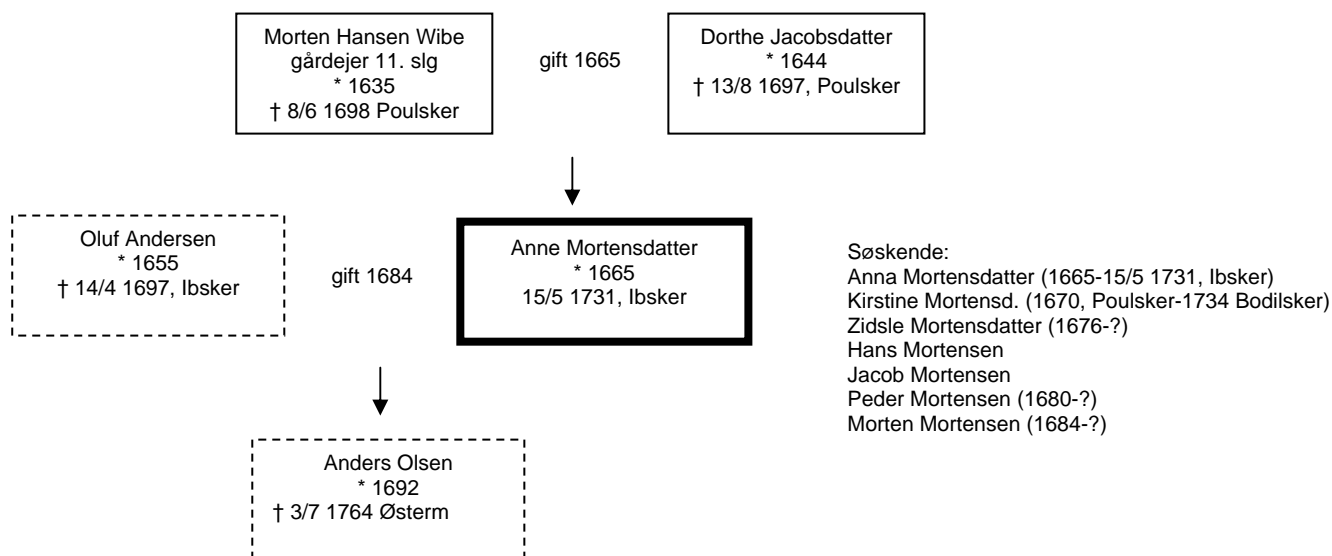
Morten Hansen Wibe
gårdejer 11. slg
* 1635
† 8/6 1698 Poulsker

gift 1665

Dorthe Jacobsdatter
* 1644
† 13/8 1697, Poulsker

Oluf Andersen
* 1655
† 14/4 1697, Ibsker

gift 1684

Anne Mortensdatter
* 1665
15/5 1731, Ibsker

Søskende:
Anna Mortensdatter (1665-15/5 1731, Ibsker)
Kirstine Mortensd. (1670, Poulsker-1734 Bodilsker)
Zidsle Mortensdatter (1676-?)
Hans Mortensen
Jacob Mortensen
Peder Mortensen (1680-?)
Morten Mortensen (1684-?)

Anders Olsen
* 1692
† 3/7 1764 Østerm